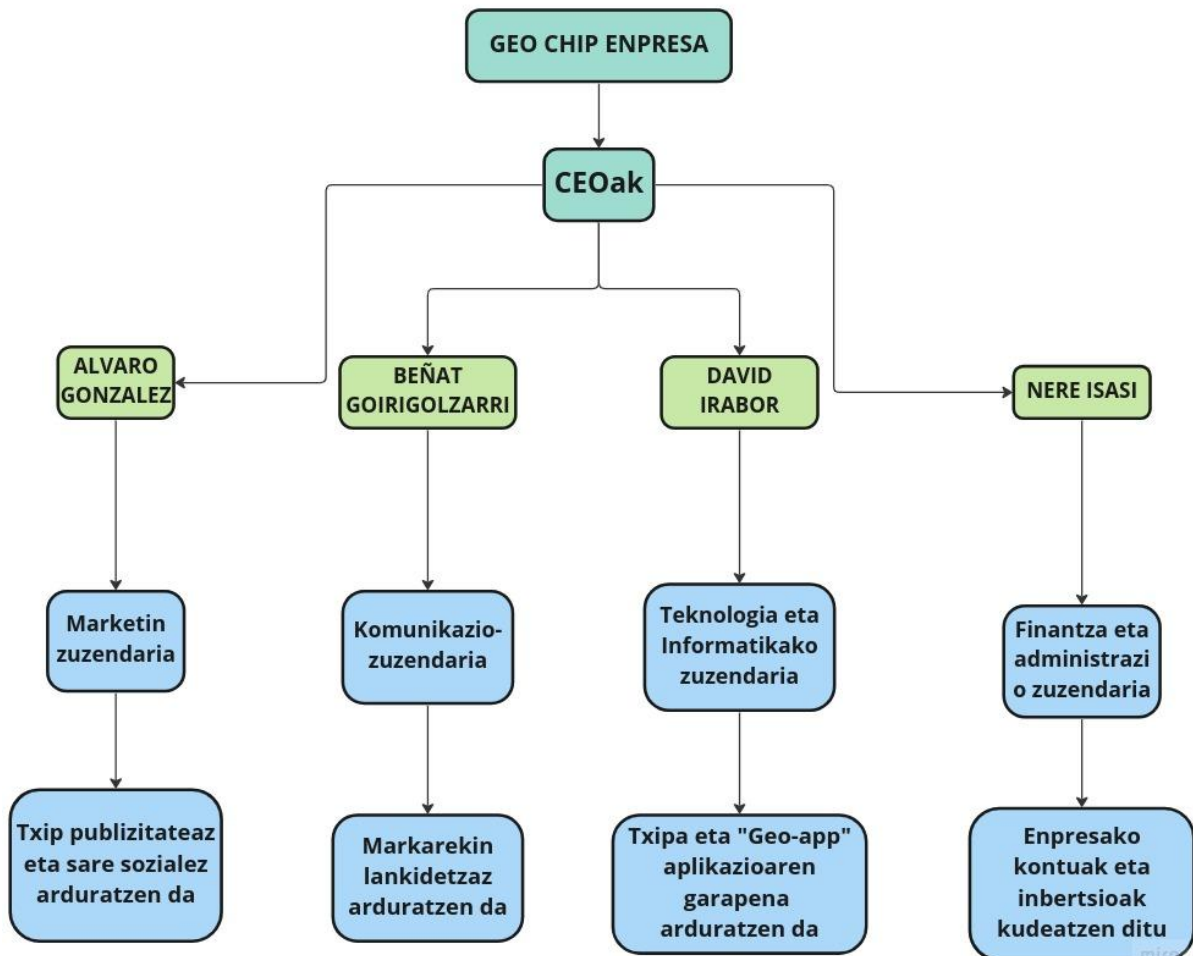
GEO CHIP ENPRESA

CEOak

ALVARO GONZALEZ

BEÑAT GOIRIGOLZARRI

DAVID IRABOR

NERE ISASI

Marketin zuzendaria

Komunikazio-zuzendaria

Teknologia eta Informatikako zuzendaria

Finantza eta administrazi o zuzendaria

Txip publizitateaz eta sare sozialez arduratzen da

Markarekin lankidetzaz arduratzen da

Txipa eta "Geo-app" aplikazioaren garapena arduratzen da

Enpresako kontuak eta inbertsioak kudeatzen ditu

miro